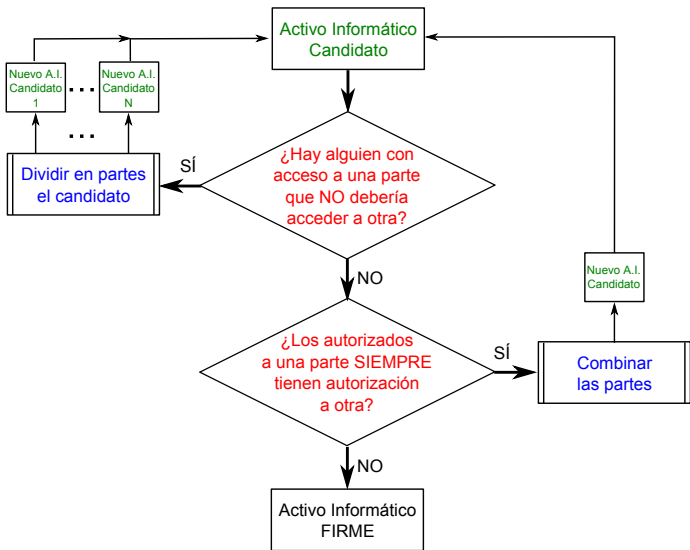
Activo Informático Candidato

Nuevo A.I. Candidato 1

. . .

Nuevo A.I. Candidato N

. . .

Dividir en partes el candidato

SÍ

¿Hay alguien con acceso a una parte que NO debería acceder a otra?

NO

¿Los autorizados a una parte SIEMPRE tienen autorización a otra?

SÍ

Combinar las partes

Nuevo A.I. Candidato

NO

Activo Informático FIRME